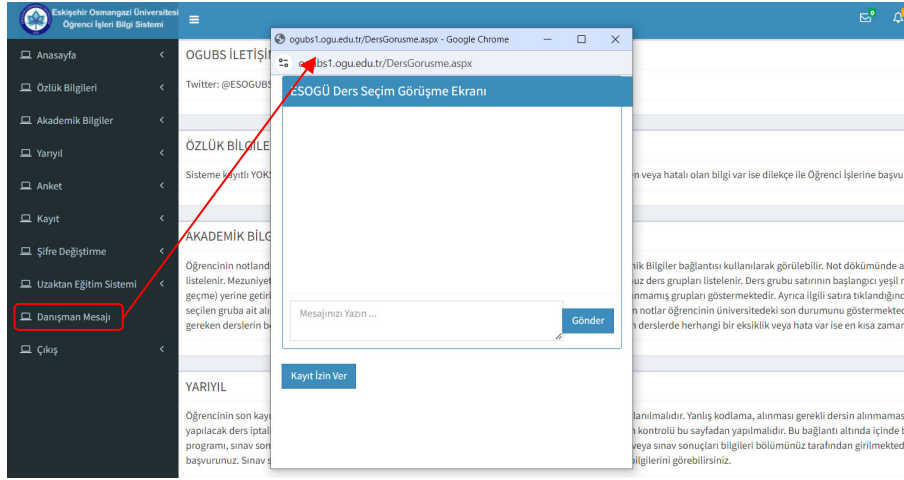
Eskişehir Osmangazi Üniversitesi Öğrenci İşleri Bilgi Sistemi

Anasayfa
Özlük Bilgileri
Akademik Bilgiler
Yarıyıl
Anket
Kayıt
Şifre Değiştirme
Uzaktan Eğitim Sistemi
Danışman Mesajı
Çıkış

OGUBS İLETİŞİ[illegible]

Twitter: @ESOGUBS

ÖZLÜK BİLGİLE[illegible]

Sisteme kayıtlı YÖKS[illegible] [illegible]en veya hatalı olan bilgi var ise dilekçe ile Öğrenci İşlerine başvu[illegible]

AKADEMİK BİLG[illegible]

Öğrencinin notland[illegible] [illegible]nik Bilgiler bağlantısı kullanılarak görülebilir. Not dökümünde a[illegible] listelenir. Mezuniyet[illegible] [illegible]uz ders grupları listelenir. Ders grubu satırının başlangıcı yeşil r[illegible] geçme) yerine getiril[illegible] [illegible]nmamış grupları göstermektedir. Ayrıca ilgili satıra tıklandığın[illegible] seçilen gruba ait al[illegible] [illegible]n notları öğrencinin üniversitedeki son durumunu göstermekted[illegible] gereken derslerin be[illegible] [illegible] derslerde herhangi bir eksiklik veya hata var ise en kısa zama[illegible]

YARIYIL

Öğrencinin son kayı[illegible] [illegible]lanılmalıdır. Yanlış kodlama, alınması gerekli dersin alınmamas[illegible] yapılacak ders iptal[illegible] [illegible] kontrolü bu sayfadan yapılmalıdır. Bu bağlantı altında içinde b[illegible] programı, sınav son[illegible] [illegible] veya sınav sonuçları bilgileri bölümünüz tarafından girilmekted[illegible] başvurunuz. Sınav s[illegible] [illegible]bilgilerini görebilirsiniz.

ogubs1.ogu.edu.tr/DersGorusme.aspx - Google Chrome
ogubs1.ogu.edu.tr/DersGorusme.aspx

ESOGÜ Ders Seçim Görüşme Ekranı

Mesajınızı Yazın ...
Gönder

Kayıt İzin Ver